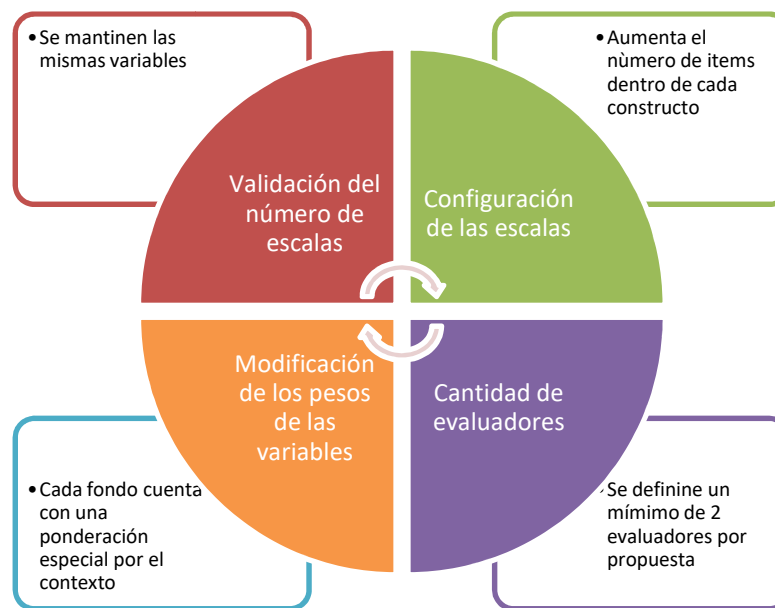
• Se mantinen las mismas variables

• Aumenta el nùmero de items dentro de cada constructo

Validación del número de escalas

Configuración de las escalas

Modificación de los pesos de las variables

Cantidad de evaluadores

• Cada fondo cuenta con una ponderación especial por el contexto

• Se definine un mímimo de 2 evaluadores por propuesta